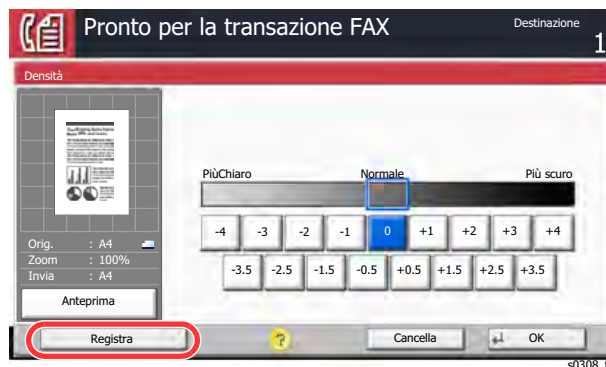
Pronto per la transazione FAX

Destinazione
1

Densità

Orig. : A4
Zoom : 100%
Invia : A4

Anteprima

PiùChiaro
Normale
Più scuro

-4
-3
-2
-1
0
+1
+2
+3
+4

-3.5
-2.5
-1.5
-0.5
+0.5
+1.5
+2.5
+3.5

Registra
?
Cancella
OK

s0308_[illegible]